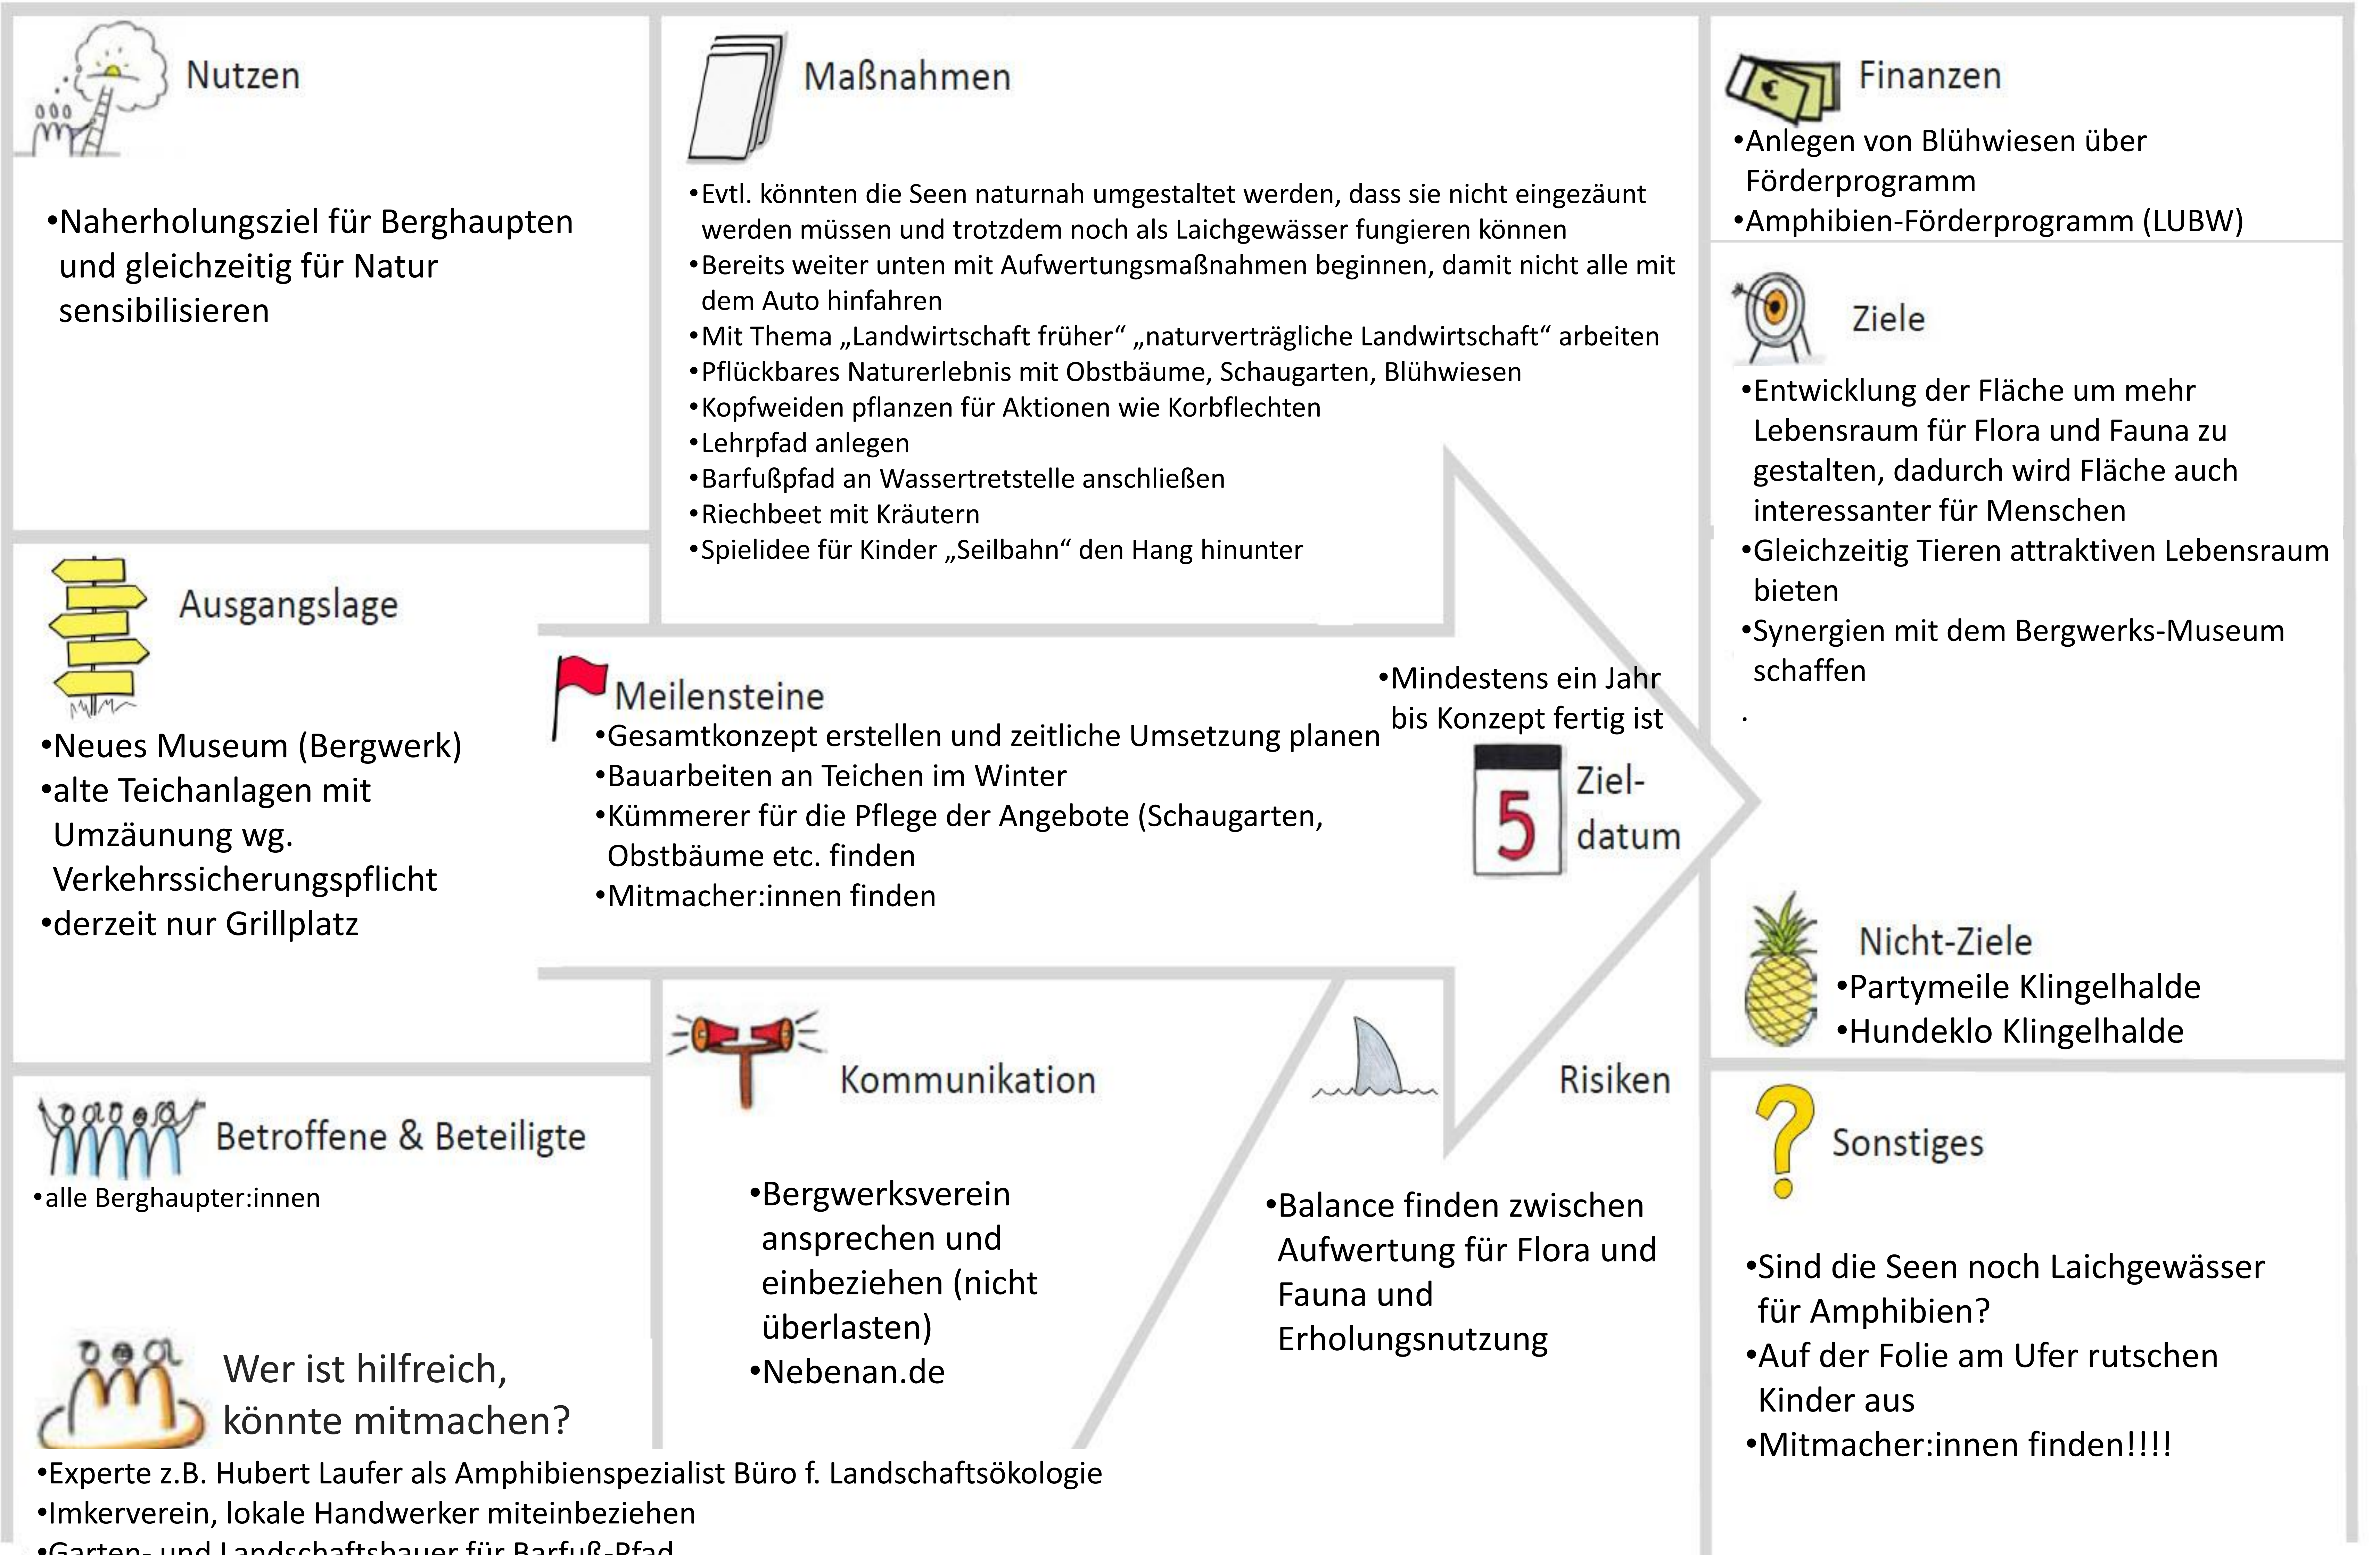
Nutzen

•Naherholungsziel für Berghaupten und gleichzeitig für Natur sensibilisieren

Maßnahmen

•Evtl. könnten die Seen naturnah umgestaltet werden, dass sie nicht eingezäunt werden müssen und trotzdem noch als Laichgewässer fungieren können
•Bereits weiter unten mit Aufwertungsmaßnahmen beginnen, damit nicht alle mit dem Auto hinfahren
•Mit Thema „Landwirtschaft früher" „naturverträgliche Landwirtschaft" arbeiten
•Pflückbares Naturerlebnis mit Obstbäume, Schaugarten, Blühwiesen
•Kopfweiden pflanzen für Aktionen wie Korbflechten
•Lehrpfad anlegen
•Barfußpfad an Wassertretstelle anschließen
•Riechbeet mit Kräutern
•Spielidee für Kinder „Seilbahn" den Hang hinunter

Finanzen

•Anlegen von Blühwiesen über Förderprogramm
•Amphibien-Förderprogramm (LUBW)

Ziele

•Entwicklung der Fläche um mehr Lebensraum für Flora und Fauna zu gestalten, dadurch wird Fläche auch interessanter für Menschen
•Gleichzeitig Tieren attraktiven Lebensraum bieten
•Synergien mit dem Bergwerks-Museum schaffen
·

Ausgangslage

•Neues Museum (Bergwerk)
•alte Teichanlagen mit Umzäunung wg. Verkehrssicherungspflicht
•derzeit nur Grillplatz

Meilensteine
•Gesamtkonzept erstellen und zeitliche Umsetzung planen
•Bauarbeiten an Teichen im Winter
•Kümmerer für die Pflege der Angebote (Schaugarten, Obstbäume etc. finden
•Mitmacher:innen finden

•Mindestens ein Jahr bis Konzept fertig ist

5

Ziel-datum

Nicht-Ziele
•Partymeile Klingelhalde
•Hundeklo Klingelhalde

Betroffene & Beteiligte
•alle Berghaupter:innen

Kommunikation

•Bergwerksverein ansprechen und einbeziehen (nicht überlasten)
•Nebenan.de

Risiken

•Balance finden zwischen Aufwertung für Flora und Fauna und Erholungsnutzung

Sonstiges

•Sind die Seen noch Laichgewässer für Amphibien?
•Auf der Folie am Ufer rutschen Kinder aus
•Mitmacher:innen finden!!!!

Wer ist hilfreich, könnte mitmachen?
•Experte z.B. Hubert Laufer als Amphibienspezialist Büro f. Landschaftsökologie
•Imkerverein, lokale Handwerker miteinbeziehen
•Garten- und Landschaftsbauer für Barfuß-Pfad